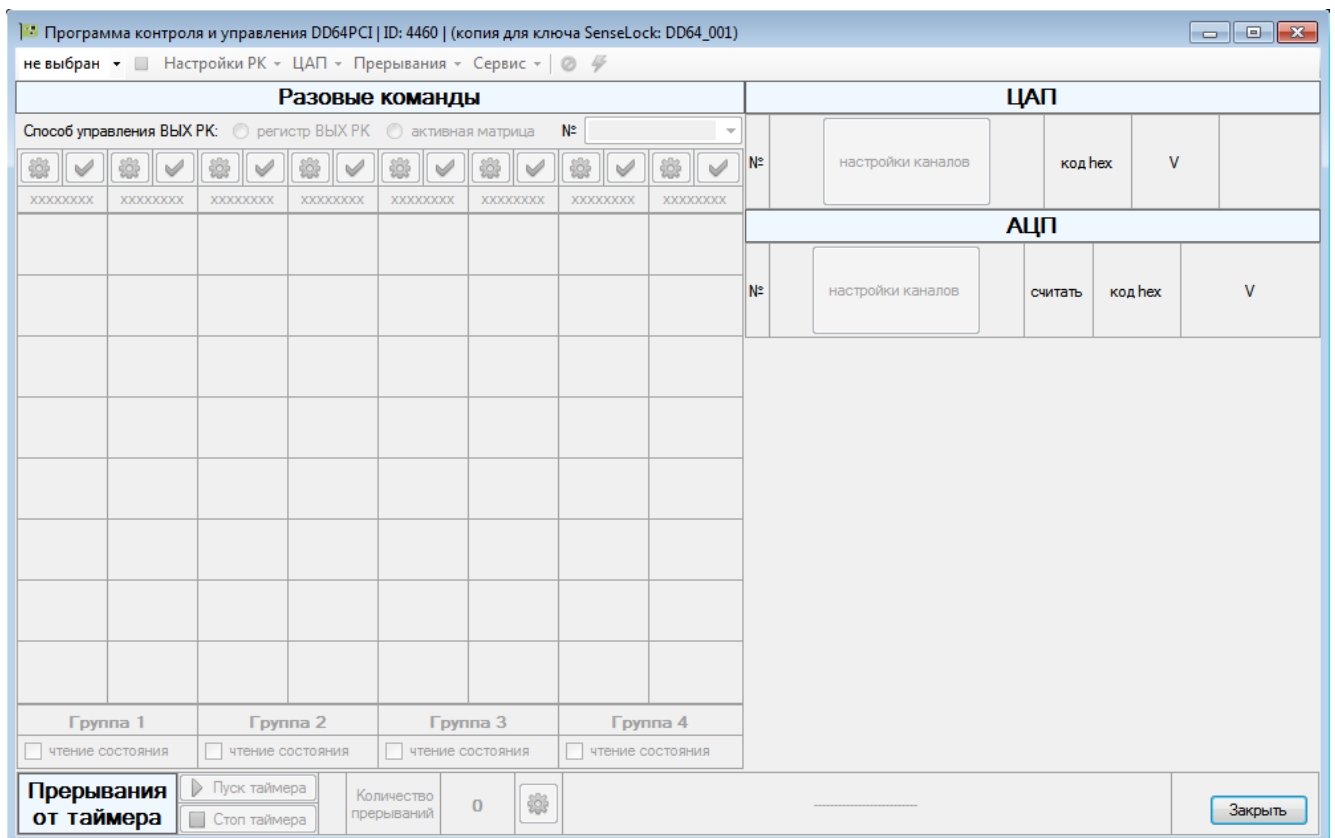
Программа контроля и управления DD64PCI | ID: 4460 | (копия для ключа SenseLock: DD64_001)

не выбран ▾ Настройки РК ▾ ЦАП ▾ Прерывания ▾ Сервис ▾

Разовые команды

Способ управления ВЫХ РК: регистр ВЫХ РК активная матрица №

| XXXXXXXX | XXXXXXXX | XXXXXXXX | XXXXXXXX | XXXXXXXX | XXXXXXXX | XXXXXXXX | XXXXXXXX |
|---|---|---|---|---|---|---|---|

Группа 1 Группа 2 Группа 3 Группа 4

чтение состояния чтение состояния чтение состояния чтение состояния

ЦАП

| № | настройки каналов | код hex | V |
|---|---|---|---|

АЦП

| № | настройки каналов | считать | код hex | V |
|---|---|---|---|---|

Прерывания от таймера

Пуск таймера

Стоп таймера

Количество прерываний 0

------------------------------

Закрыть